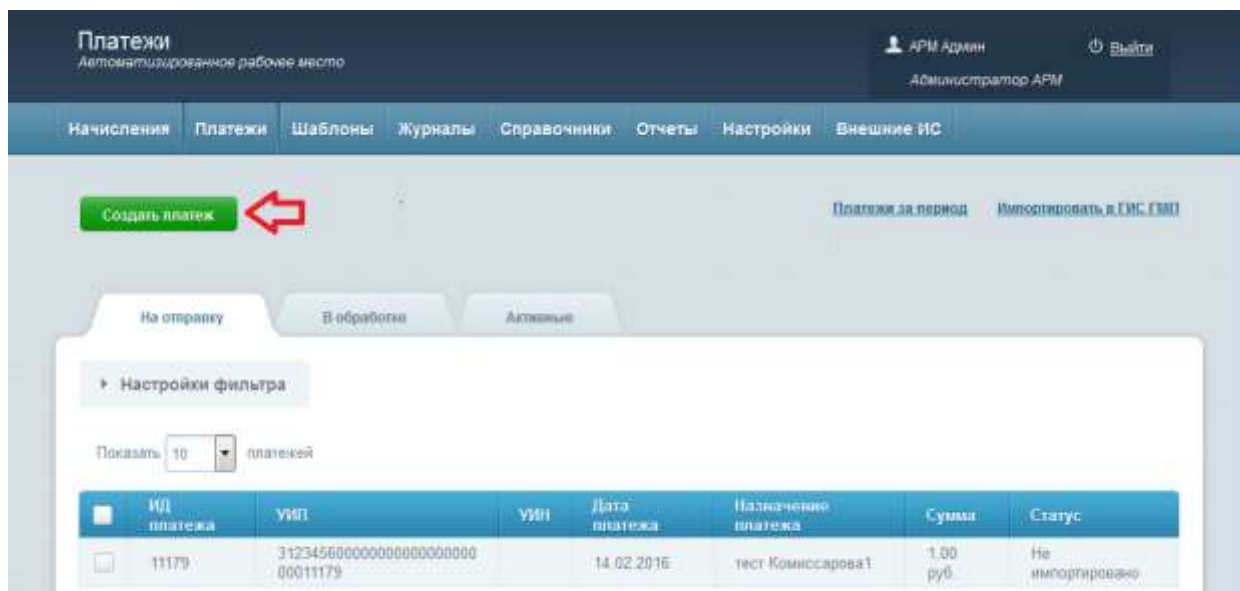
Платежи
Автоматизированное рабочее место

АРМ Админ
Администратор АРМ
Выйти

Начисления Платежи Шаблоны Журналы Справочники Отчеты Настройки Внешние ИС

Создать платеж

Платежи за период Импортировать в ГИС ГМП

На отправку В обработке Активные

Настройки фильтра

Показать 10 платежей

| | ИД платежа | УИП | УИН | Дата платежа | Назначение платежа | Сумма | Статус |
|---|---|---|---|---|---|---|---|
| | 11179 | 312345600000000000000000011179 | | 14.02.2016 | тест Комиссарова1 | 1.00 руб. | Не импортировано |